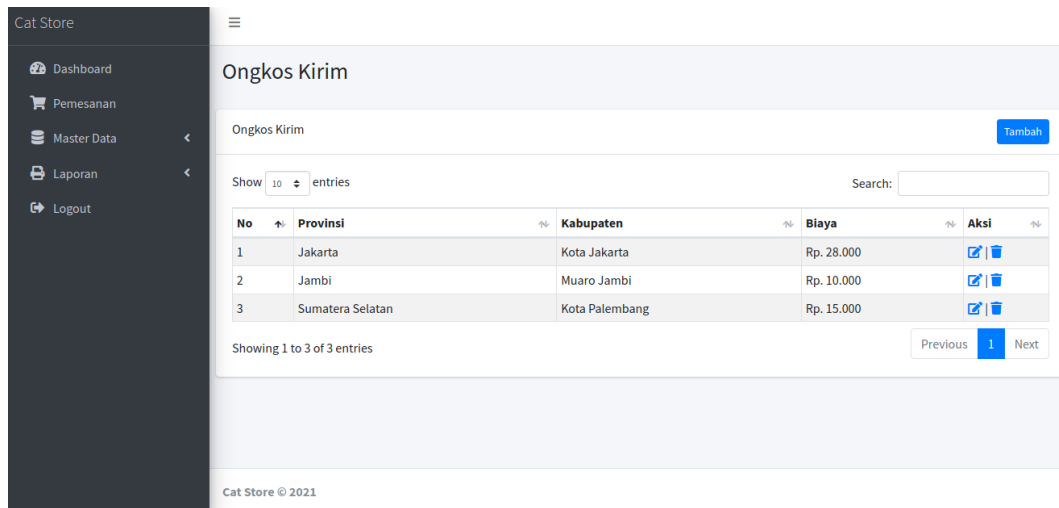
Cat Store

Dashboard
Pemesanan
Master Data
Laporan
Logout

Ongkos Kirim

Ongkos Kirim

Tambah

Show 10 entries

Search:

| No | Provinsi | Kabupaten | Biaya | Aksi |
|---|---|---|---|---|
| 1 | Jakarta | Kota Jakarta | Rp. 28.000 | \| |
| 2 | Jambi | Muaro Jambi | Rp. 10.000 | \| |
| 3 | Sumatera Selatan | Kota Palembang | Rp. 15.000 | \| |

Showing 1 to 3 of 3 entries

Previous 1 Next

Cat Store © 2021